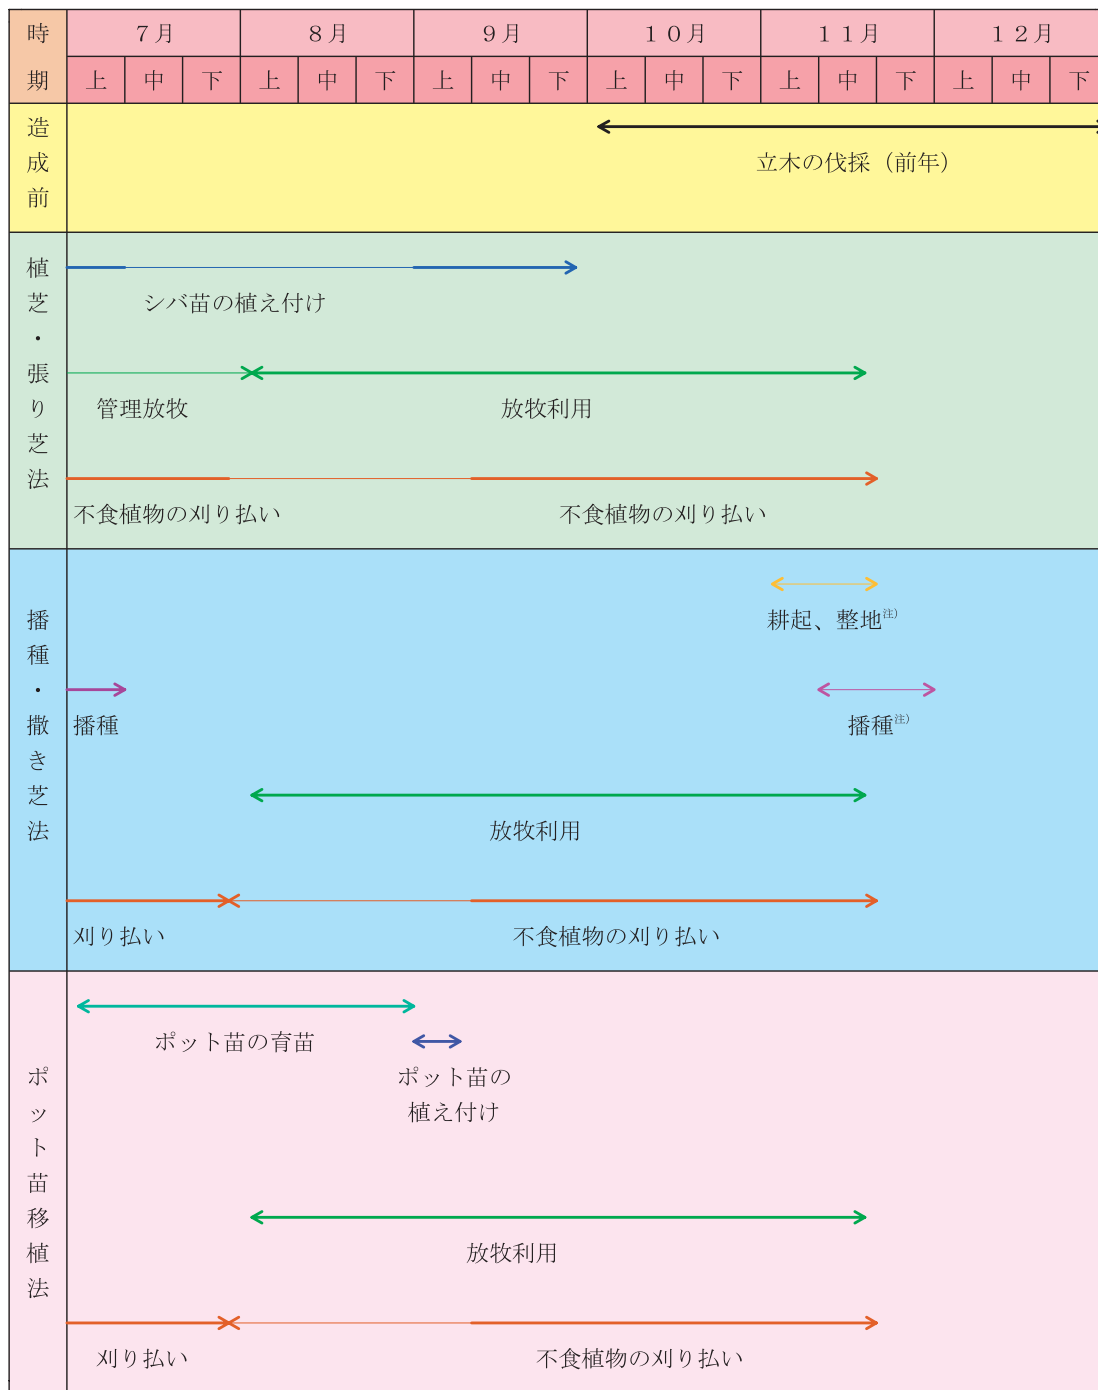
| 時期 | 7月 上 | 中 | 下 | 8月 上 | 中 | 下 | 9月 上 | 中 | 下 | 10月 上 | 中 | 下 | 11月 上 | 中 | 下 | 12月 上 | 中 | 下 |
|---|---|---|---|---|---|---|---|---|---|---|---|---|---|---|---|---|---|---|

造成前

立木の伐採（前年）

植芝・張り芝法

シバ苗の植え付け

管理放牧

放牧利用

不食植物の刈り払い

不食植物の刈り払い

播種・撒き芝法

耕起、整地$^{注)}$

播種

播種$^{注)}$

放牧利用

刈り払い

不食植物の刈り払い

ポット苗移植法

ポット苗の育苗

ポット苗の植え付け

放牧利用

刈り払い

不食植物の刈り払い